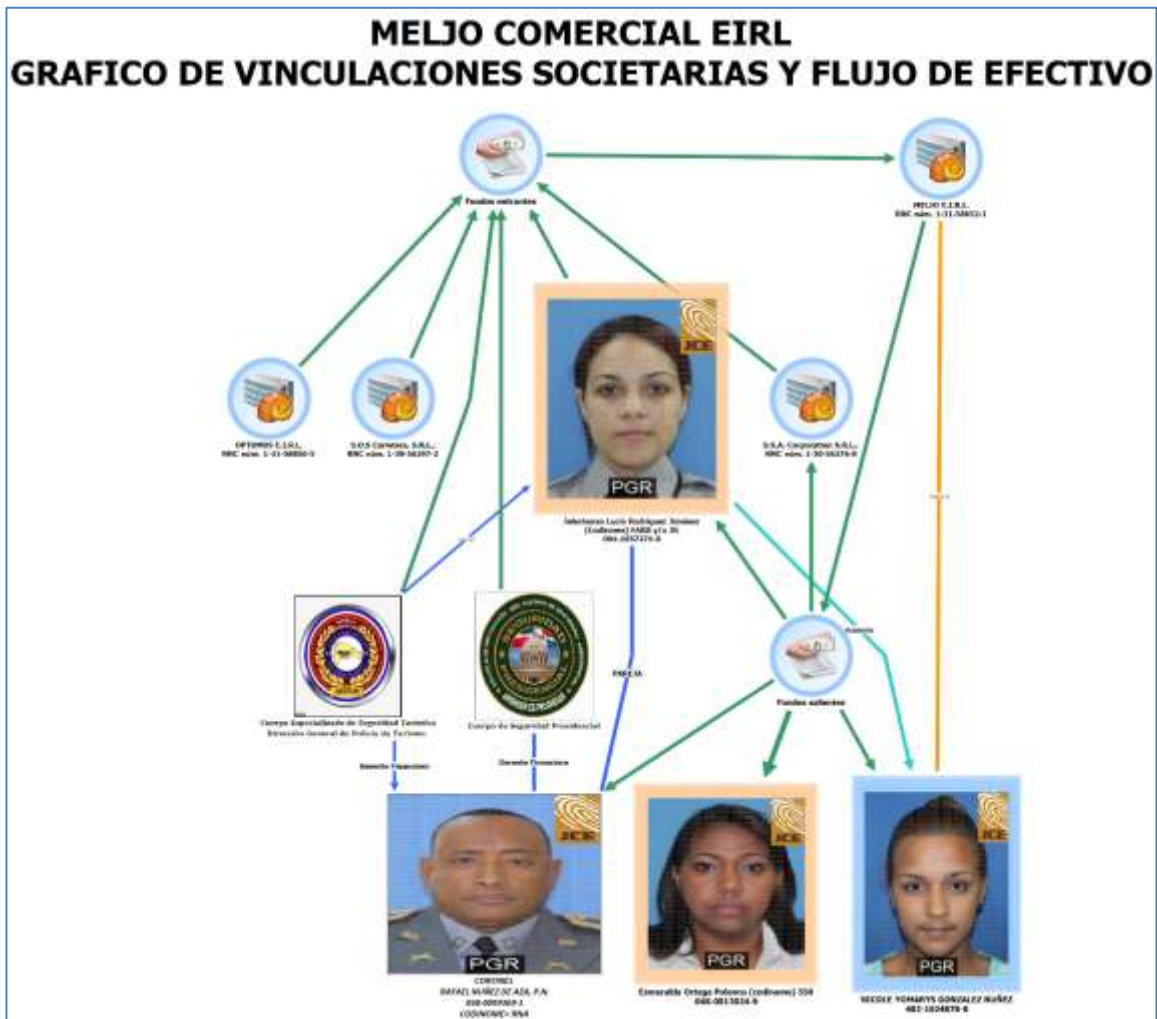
MELJO COMERCIAL EIRL
GRAFICO DE VINCULACIONES SOCIETARIAS Y FLUJO DE EFECTIVO

Fondos entrantes

MELJO E.I.R.L.
RNC núm. 1-31-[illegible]

JCE

PGR

OPTIMUS E.I.R.L.
RNC núm. 1-31-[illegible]

S.O.S Carwash, S.R.L.
RNC núm. 1-30-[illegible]

S.S.A. Corporation S.R.L.
RNC núm. 1-30-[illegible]

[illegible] Rodriguez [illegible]
(Coditanus) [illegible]
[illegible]

PAREJA

Fondos salientes

Cuerpo Especializado de Seguridad Turística
Dirección General de Policía de Turismo

Cuerpo de Seguridad Presidencial

Nómina Financiera

Nómina Financiera

JCE

PGR

CORONEL
RAFAEL NUÑEZ DE AZA, P.N.
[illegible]
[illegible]

JCE

PGR

Esmeralda Ortega Polanco (codinome) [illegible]
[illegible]

JCE

PGR

NICOLE YOMARYS GONZALEZ NUÑEZ
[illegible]